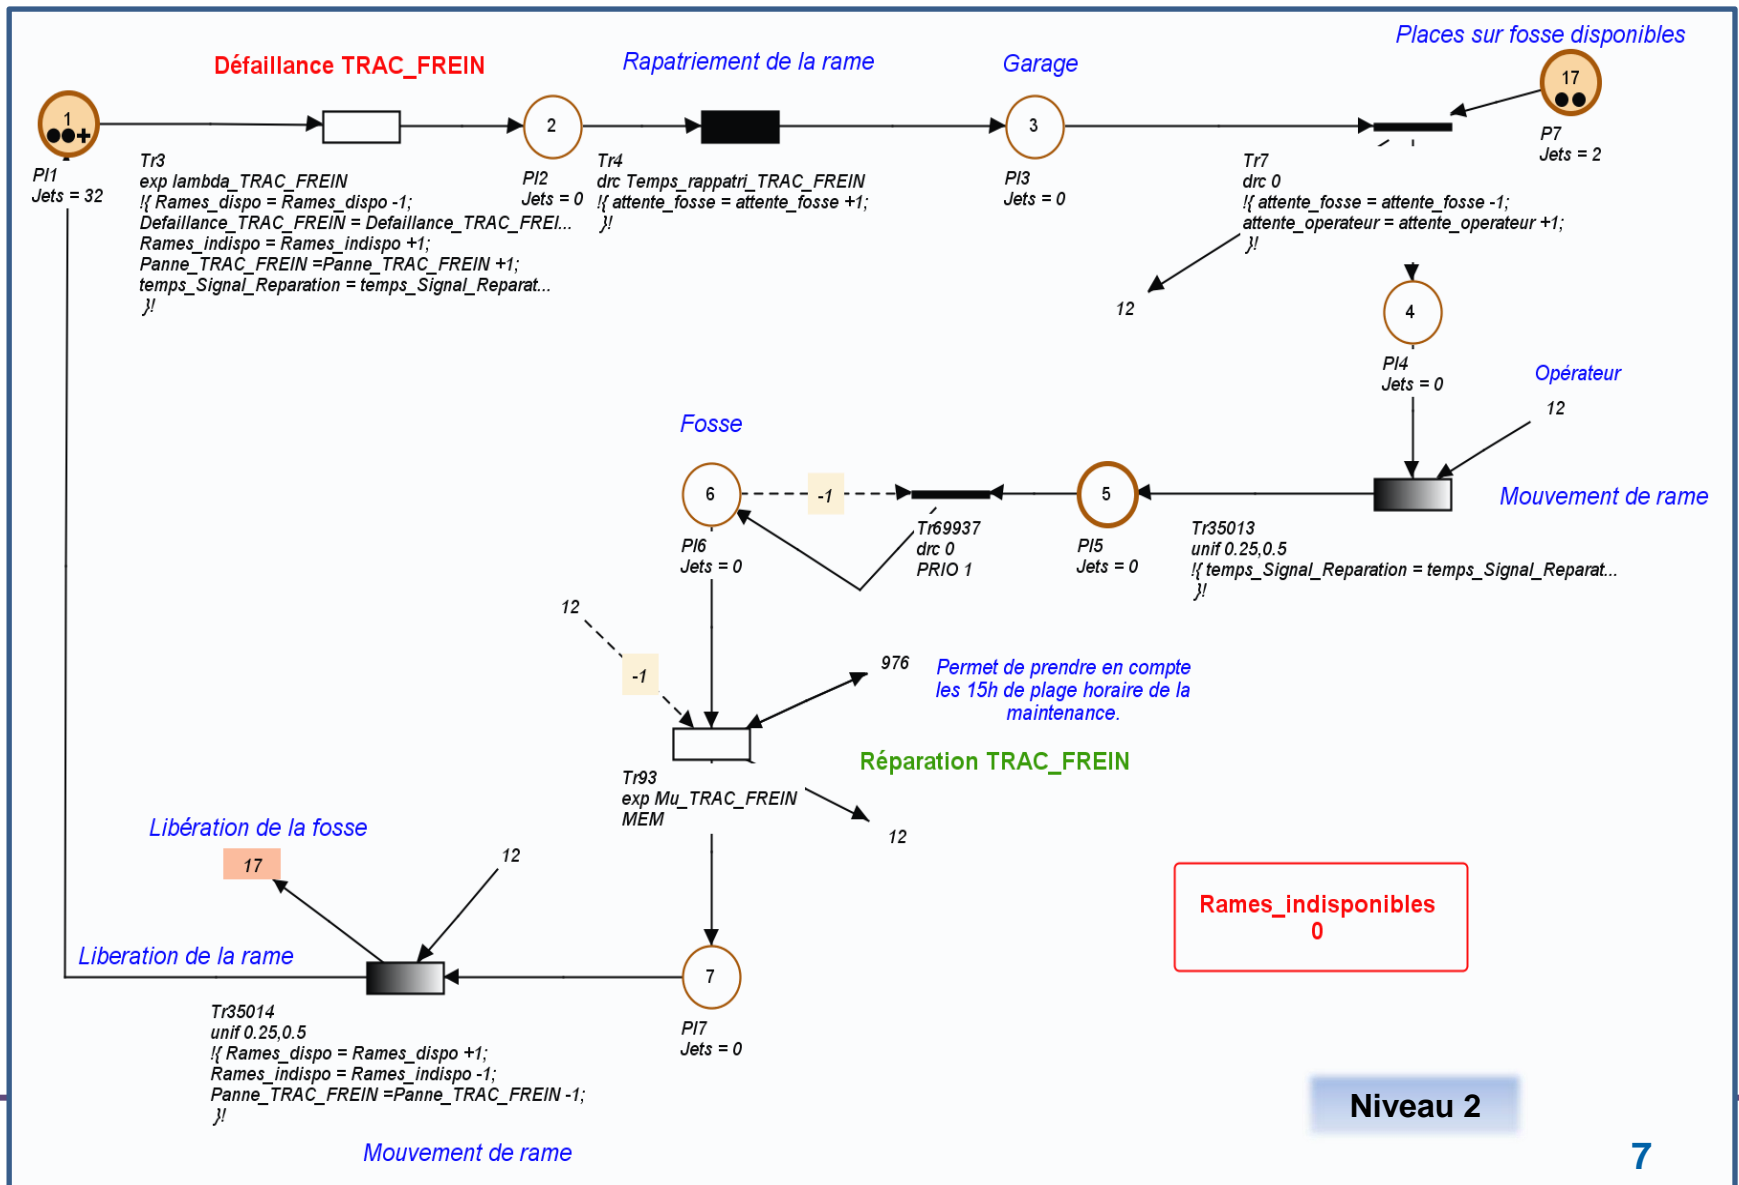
Places sur fosse disponibles

Défaillance TRAC_FREIN

Rapatriement de la rame

Garage

1

2

3

17

Pl1
Jets = 32

Tr3
exp lambda_TRAC_FREIN
!{ Rames_dispo = Rames_dispo -1;
Defaillance_TRAC_FREIN = Defaillance_TRAC_FREI...
Rames_indispo = Rames_indispo +1;
Panne_TRAC_FREIN =Panne_TRAC_FREIN +1;
temps_Signal_Reparation = temps_Signal_Reparat...
}!

Pl2
Jets = 0

Tr4
drc Temps_rappatri_TRAC_FREIN
!{ attente_fosse = attente_fosse +1;
}!

Pl3
Jets = 0

Tr7
drc 0
!{ attente_fosse = attente_fosse -1;
attente_operateur = attente_operateur +1;
}!

P7
Jets = 2

12

4

Pl4
Jets = 0

Opérateur

12

Fosse

6

-1

Tr69937
drc 0
PRIO 1

5

Pl5
Jets = 0

Mouvement de rame

Tr35013
unif 0.25,0.5
!{ temps_Signal_Reparation = temps_Signal_Reparat...
}!

Pl6
Jets = 0

12

-1

976

Permet de prendre en compte les 15h de plage horaire de la maintenance.

Réparation TRAC_FREIN

Tr93
exp Mu_TRAC_FREIN
MEM

12

Libération de la fosse

17

12

Liberation de la rame

7

Pl7
Jets = 0

Tr35014
unif 0.25,0.5
!{ Rames_dispo = Rames_dispo +1;
Rames_indispo = Rames_indispo -1;
Panne_TRAC_FREIN =Panne_TRAC_FREIN -1;
}!

Mouvement de rame

Rames_indisponibles
0

Niveau 2

7